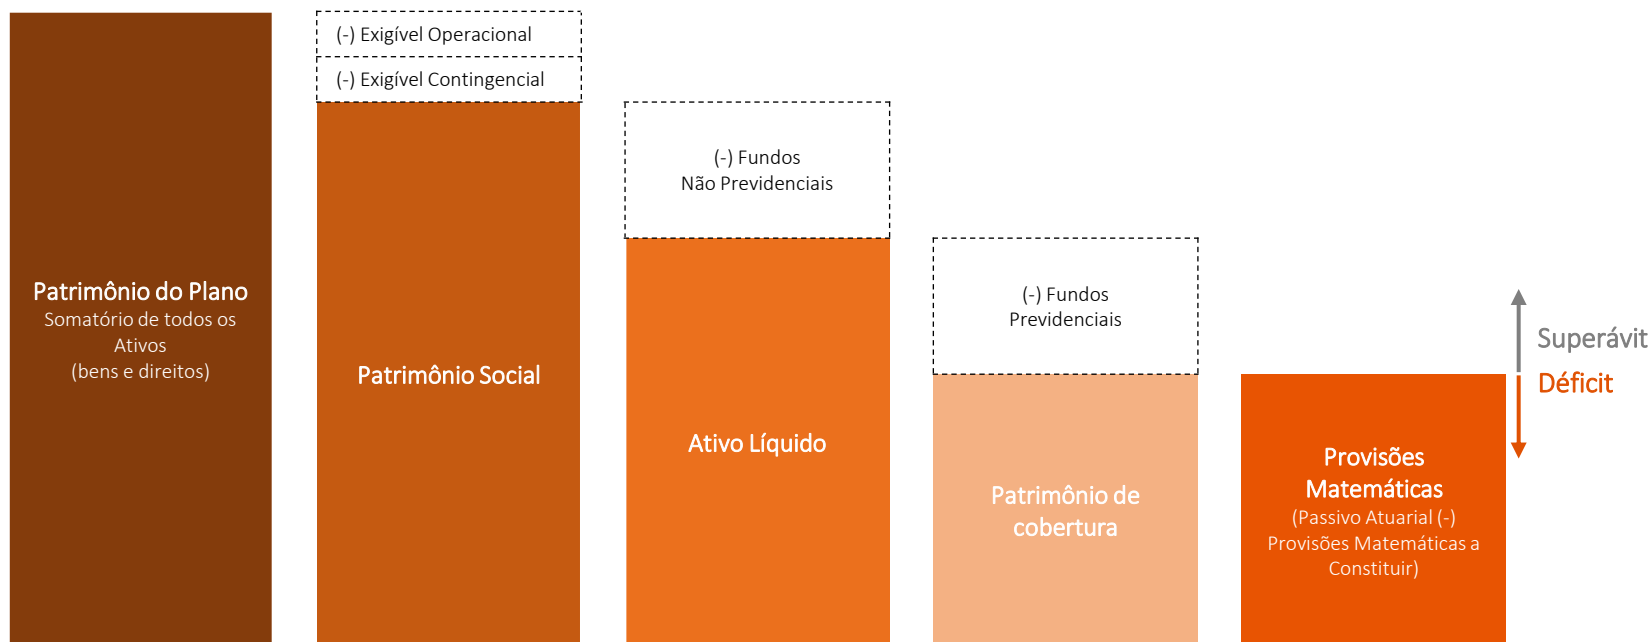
Patrimônio do Plano
Somatório de todos os Ativos
(bens e direitos)

(-) Exigível Operacional

(-) Exigível Contingencial

Patrimônio Social

(-) Fundos
Não Previdenciais

Ativo Líquido

(-) Fundos
Previdenciais

Patrimônio de cobertura

Superávit

Déficit

Provisões Matemáticas
(Passivo Atuarial (-) Provisões Matemáticas a Constituir)